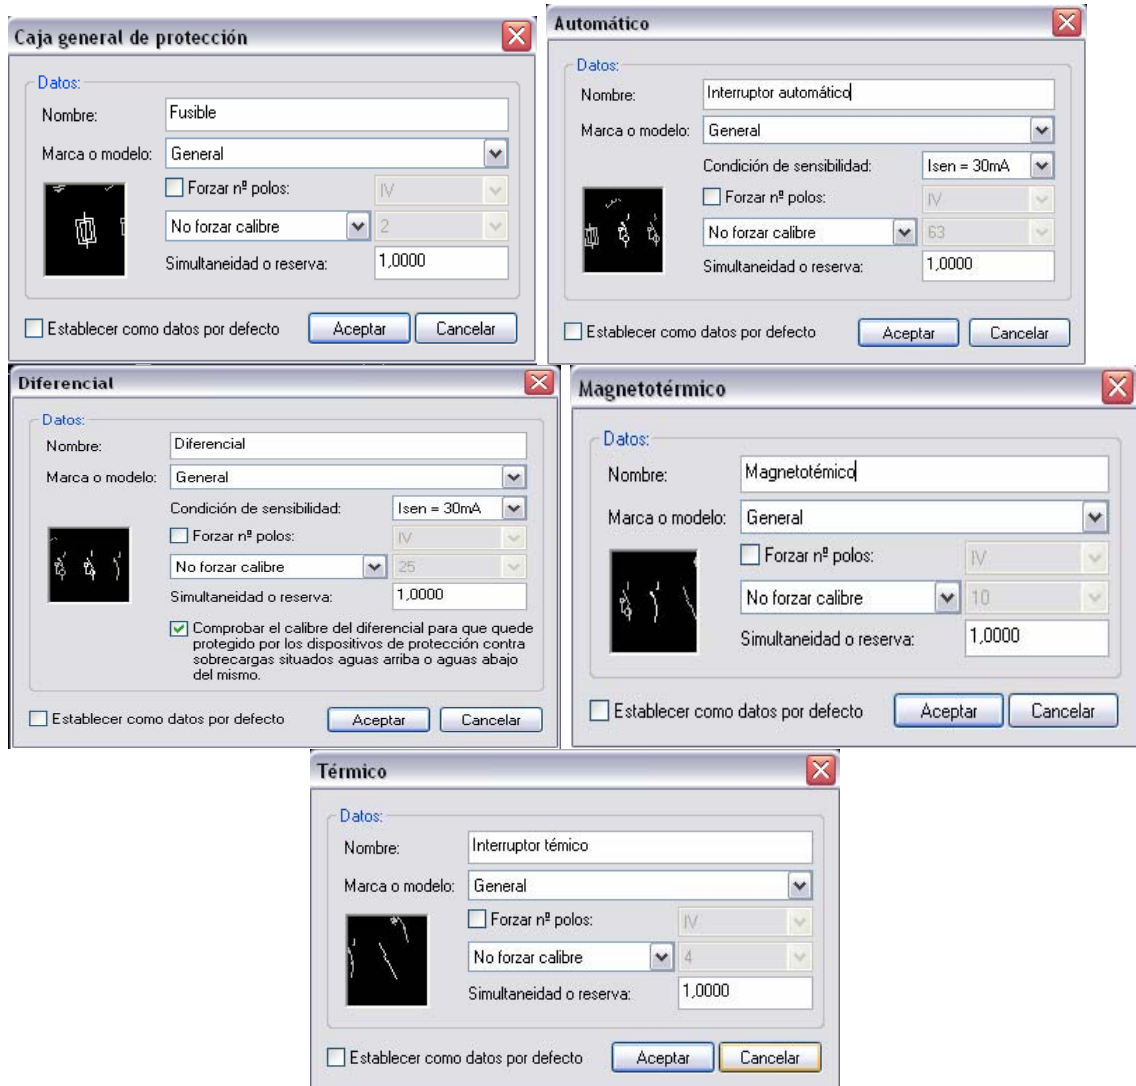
Caja general de protección

Datos:
Nombre: Fusible
Marca o modelo: General
Forzar nº polos: IV
No forzar calibre 2
Simultaneidad o reserva: 1,0000
Establecer como datos por defecto
Aceptar
Cancelar

Automático

Datos:
Nombre: Interruptor automático
Marca o modelo: General
Condición de sensibilidad: Isen = 30mA
Forzar nº polos: IV
No forzar calibre 63
Simultaneidad o reserva: 1,0000
Establecer como datos por defecto
Aceptar
Cancelar

Diferencial

Datos:
Nombre: Diferencial
Marca o modelo: General
Condición de sensibilidad: Isen = 30mA
Forzar nº polos: IV
No forzar calibre 25
Simultaneidad o reserva: 1,0000
Comprobar el calibre del diferencial para que quede protegido por los dispositivos de protección contra sobrecargas situados aguas arriba o aguas abajo del mismo.
Establecer como datos por defecto
Aceptar
Cancelar

Magnetotérmico

Datos:
Nombre: Magnetotémico
Marca o modelo: General
Forzar nº polos: IV
No forzar calibre 10
Simultaneidad o reserva: 1,0000
Establecer como datos por defecto
Aceptar
Cancelar

Térmico

Datos:
Nombre: Interruptor témico
Marca o modelo: General
Forzar nº polos: IV
No forzar calibre 4
Simultaneidad o reserva: 1,0000
Establecer como datos por defecto
Aceptar
Cancelar